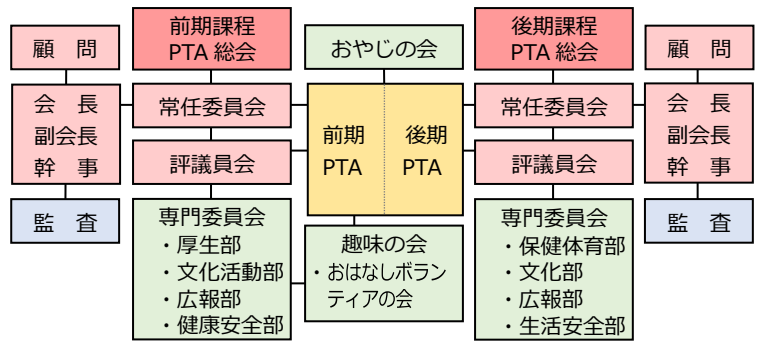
顧　問

会　長
副会長
幹　事

監　査

前期課程
PTA 総会

常任委員会

評議員会

専門委員会
・厚生部
・文化活動部
・広報部
・健康安全部

おやじの会

前期
PTA

後期
PTA

趣味の会
・おはなしボランティアの会

後期課程
PTA 総会

常任委員会

評議員会

専門委員会
・保健体育部
・文化部
・広報部
・生活安全部

顧　問

会　長
副会長
幹　事

監　査